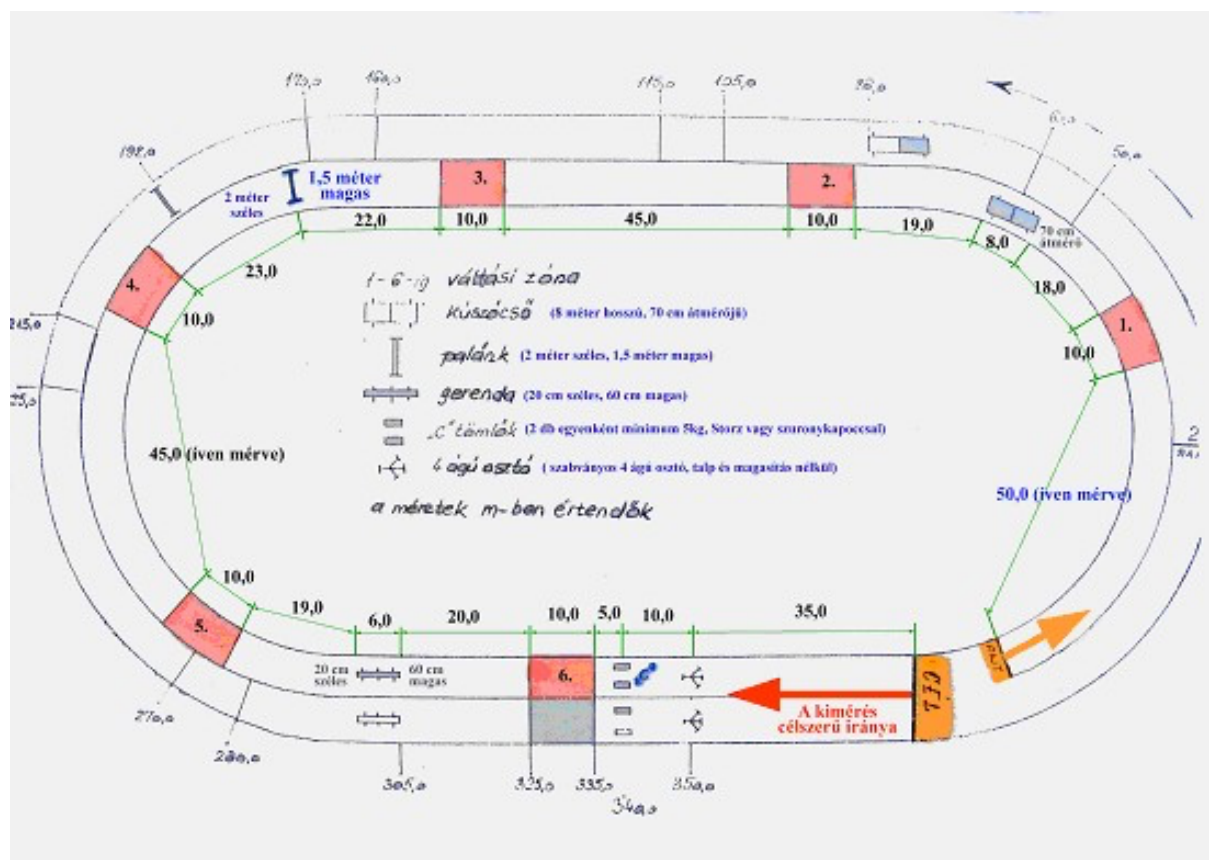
170,0
160,0
115,0
105,0
80,0
60,0
50,0
198,0
1,5 méter magas
2 méter széles
3.
2.
22,0
10,0
45,0
10,0
19,0
8,0
70 cm átmérő
4.
23,0
18,0
1-6-ig váltási zóna
kúszócső (8 méter hosszú, 70 cm átmérőjű)
215,0
10,0
1.
palánk (2 méter széles, 1,5 méter magas)
10,0
gerenda (20 cm széles, 60 cm magas)
225,0
„C" tömlők (2 db egyenként minimum 5kg, Storz vagy szuronykapoccsal)
45,0 (íven mérve)
4 ágú osztó (szabványos 4 ágú osztó, talp és magasító nélkül)
a méretek m-ben értendők
50,0 (íven mérve)
10,0
19,0
6,0
20,0
10,0
5,0
10,0
35,0
5.
20 cm széles
60 cm magas
6.
A kimérés célszerű iránya
START
CÉL
270,0
280,0
305,0
325,0
335,0
350,0
340,0